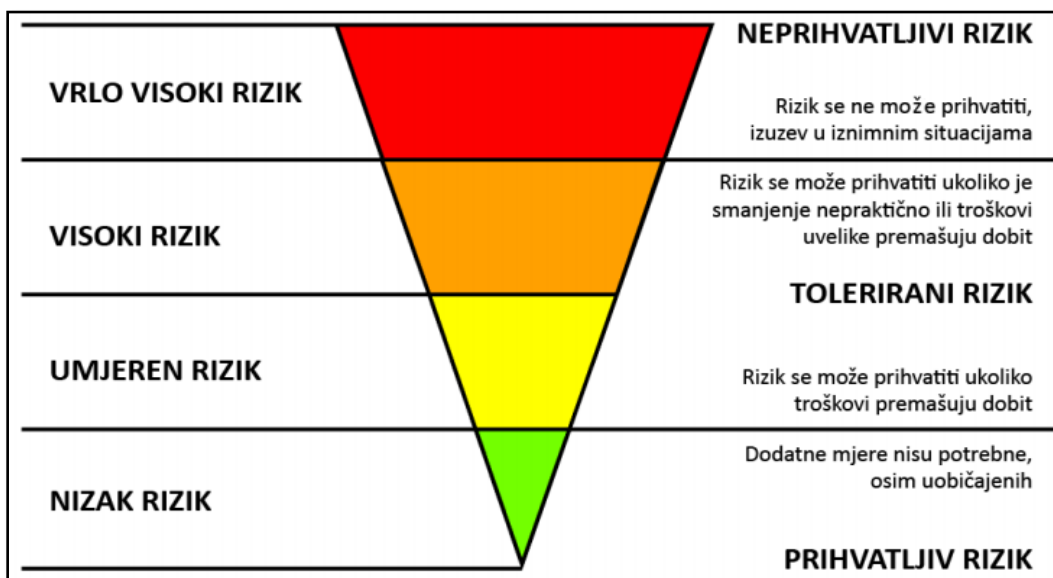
VRLO VISOKI RIZIK

NEPRIHVATLJIVI RIZIK

Rizik se ne može prihvatiti, izuzev u iznimnim situacijama

VISOKI RIZIK

Rizik se može prihvatiti ukoliko je smanjenje nepraktično ili troškovi uvelike premašuju dobit

TOLERIRANI RIZIK

UMJEREN RIZIK

Rizik se može prihvatiti ukoliko troškovi premašuju dobit

NIZAK RIZIK

Dodatne mjere nisu potrebne, osim uobičajenih

PRIHVATLJIV RIZIK